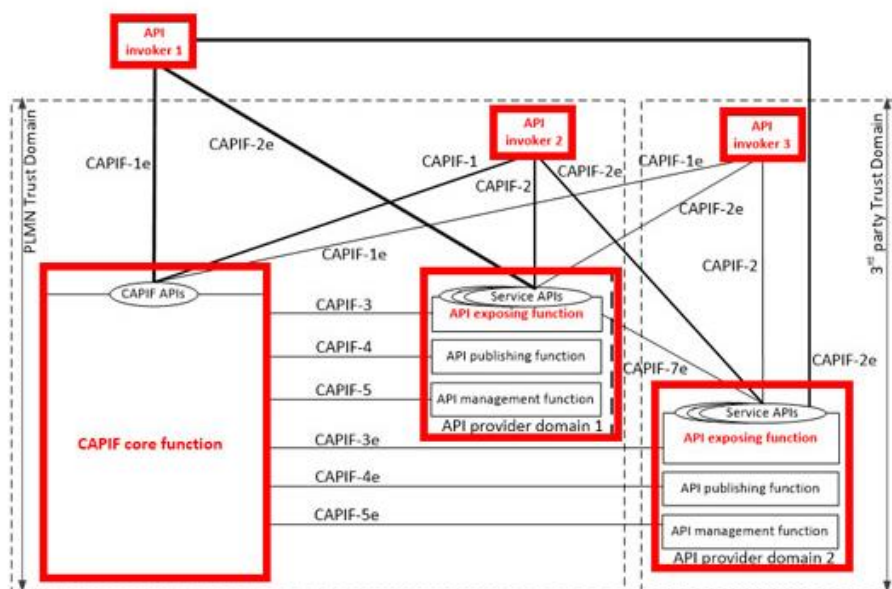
API invoker 1

PLMN Trust Domain

CAPIF-1e

CAPIF-2e

API invoker 2

CAPIF-1

CAPIF-2

CAPIF-2e

CAPIF-1e

API invoker 3

CAPIF-2e

3$^{rd}$ party Trust Domain

CAPIF-1e

CAPIF-2

CAPIF APIs

CAPIF-3

Service APIs

API exposing function

CAPIF-4

API publishing function

CAPIF-7e

CAPIF-2e

CAPIF-5

API management function

API provider domain 1

CAPIF core function

CAPIF-3e

Service APIs

API exposing function

CAPIF-4e

API publishing function

CAPIF-5e

API management function

API provider domain 2